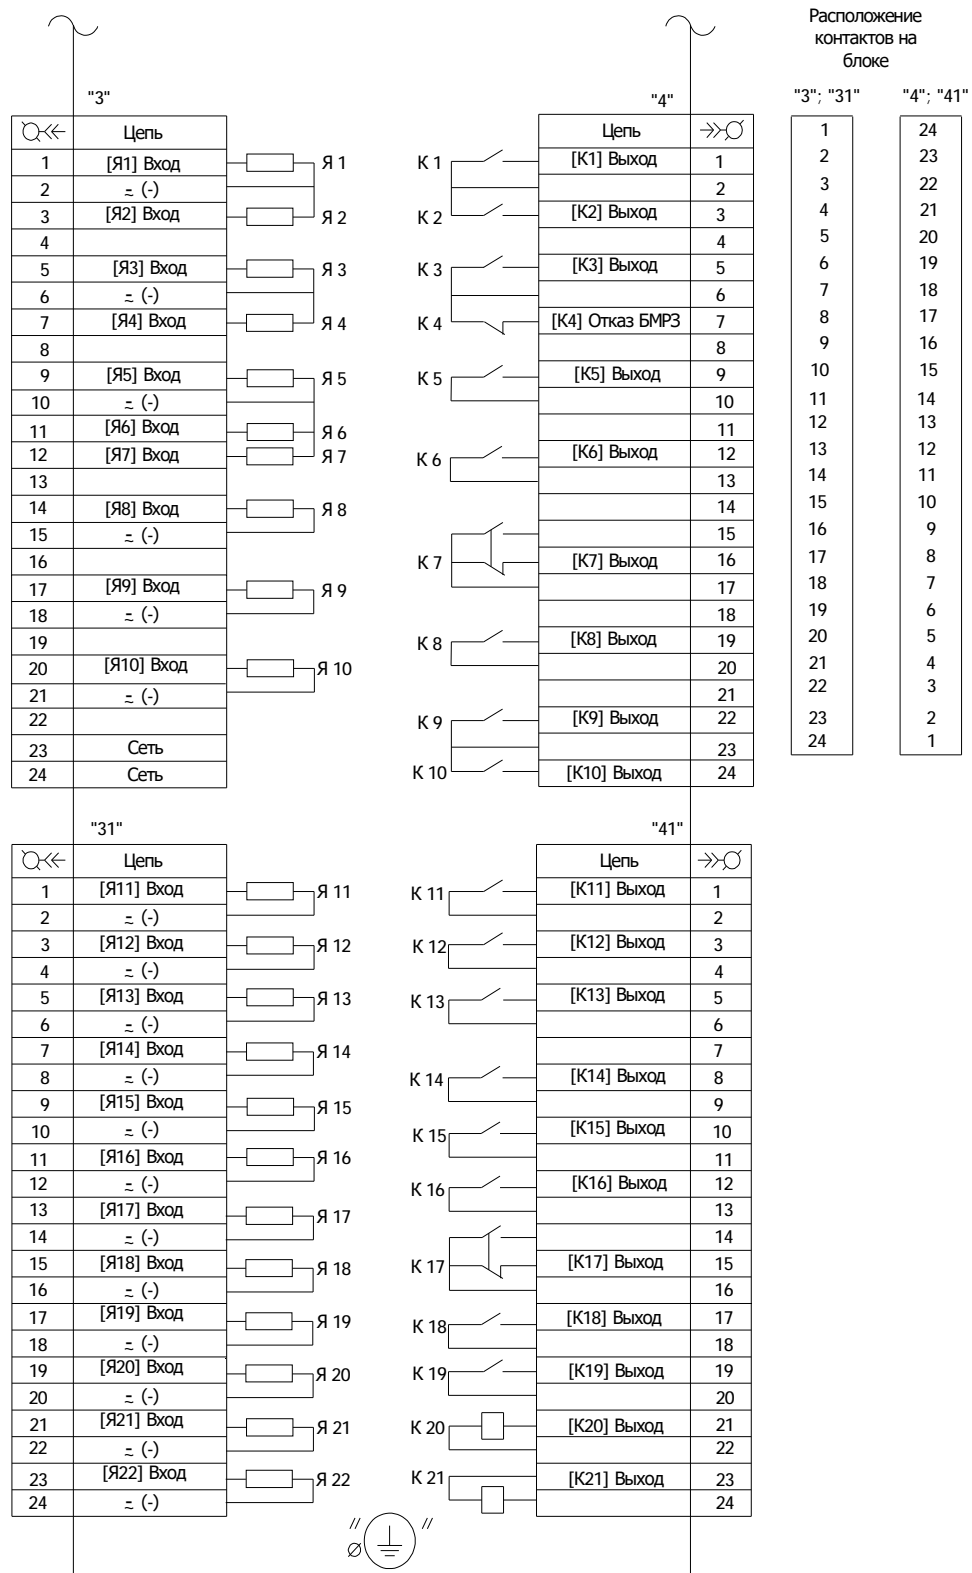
Расположение контактов на блоке

"3"

| | Цепь |
|---|---|
| 1 | [Я1] Вход |
| 2 | ≂ (-) |
| 3 | [Я2] Вход |
| 4 | |
| 5 | [Я3] Вход |
| 6 | ≂ (-) |
| 7 | [Я4] Вход |
| 8 | |
| 9 | [Я5] Вход |
| 10 | ≂ (-) |
| 11 | [Я6] Вход |
| 12 | [Я7] Вход |
| 13 | |
| 14 | [Я8] Вход |
| 15 | ≂ (-) |
| 16 | |
| 17 | [Я9] Вход |
| 18 | ≂ (-) |
| 19 | |
| 20 | [Я10] Вход |
| 21 | ≂ (-) |
| 22 | |
| 23 | Сеть |
| 24 | Сеть |

Я 1 Я 2 Я 3 Я 4 Я 5 Я 6 Я 7 Я 8 Я 9 Я 10

"4"

| Цепь | |
|---|---|
| [К1] Выход | 1 |
| | 2 |
| [К2] Выход | 3 |
| | 4 |
| [К3] Выход | 5 |
| | 6 |
| [К4] Отказ БМРЗ | 7 |
| | 8 |
| [К5] Выход | 9 |
| | 10 |
| | 11 |
| [К6] Выход | 12 |
| | 13 |
| | 14 |
| | 15 |
| [К7] Выход | 16 |
| | 17 |
| | 18 |
| [К8] Выход | 19 |
| | 20 |
| | 21 |
| [К9] Выход | 22 |
| | 23 |
| [К10] Выход | 24 |

К 1 К 2 К 3 К 4 К 5 К 6 К 7 К 8 К 9 К 10

| "3"; "31" | "4"; "41" |
|---|---|
| 1 | 24 |
| 2 | 23 |
| 3 | 22 |
| 4 | 21 |
| 5 | 20 |
| 6 | 19 |
| 7 | 18 |
| 8 | 17 |
| 9 | 16 |
| 10 | 15 |
| 11 | 14 |
| 12 | 13 |
| 13 | 12 |
| 14 | 11 |
| 15 | 10 |
| 16 | 9 |
| 17 | 8 |
| 18 | 7 |
| 19 | 6 |
| 20 | 5 |
| 21 | 4 |
| 22 | 3 |
| 23 | 2 |
| 24 | 1 |

"31"

| | Цепь |
|---|---|
| 1 | [Я11] Вход |
| 2 | ≂ (-) |
| 3 | [Я12] Вход |
| 4 | ≂ (-) |
| 5 | [Я13] Вход |
| 6 | ≂ (-) |
| 7 | [Я14] Вход |
| 8 | ≂ (-) |
| 9 | [Я15] Вход |
| 10 | ≂ (-) |
| 11 | [Я16] Вход |
| 12 | ≂ (-) |
| 13 | [Я17] Вход |
| 14 | ≂ (-) |
| 15 | [Я18] Вход |
| 16 | ≂ (-) |
| 17 | [Я19] Вход |
| 18 | ≂ (-) |
| 19 | [Я20] Вход |
| 20 | ≂ (-) |
| 21 | [Я21] Вход |
| 22 | ≂ (-) |
| 23 | [Я22] Вход |
| 24 | ≂ (-) |

Я 11 Я 12 Я 13 Я 14 Я 15 Я 16 Я 17 Я 18 Я 19 Я 20 Я 21 Я 22

"41"

| Цепь | |
|---|---|
| [К11] Выход | 1 |
| | 2 |
| [К12] Выход | 3 |
| | 4 |
| [К13] Выход | 5 |
| | 6 |
| | 7 |
| [К14] Выход | 8 |
| | 9 |
| [К15] Выход | 10 |
| | 11 |
| [К16] Выход | 12 |
| | 13 |
| | 14 |
| [К17] Выход | 15 |
| | 16 |
| [К18] Выход | 17 |
| | 18 |
| [К19] Выход | 19 |
| | 20 |
| [К20] Выход | 21 |
| | 22 |
| [К21] Выход | 23 |
| | 24 |

К 11 К 12 К 13 К 14 К 15 К 16 К 17 К 18 К 19 К 20 К 21